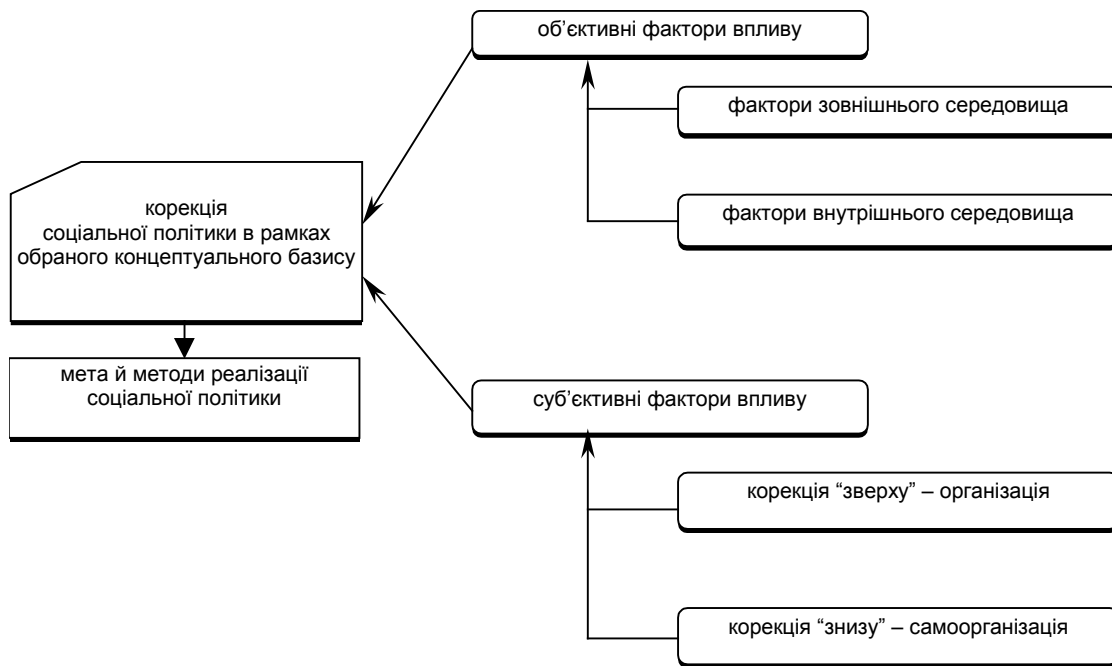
об’єктивні фактори впливу

фактори зовнішнього середовища

фактори внутрішнього середовища

корекція соціальної політики в рамках обраного концептуального базису

мета й методи реалізації соціальної політики

суб’єктивні фактори впливу

корекція “зверху” – організація

корекція “знизу” – самоорганізація